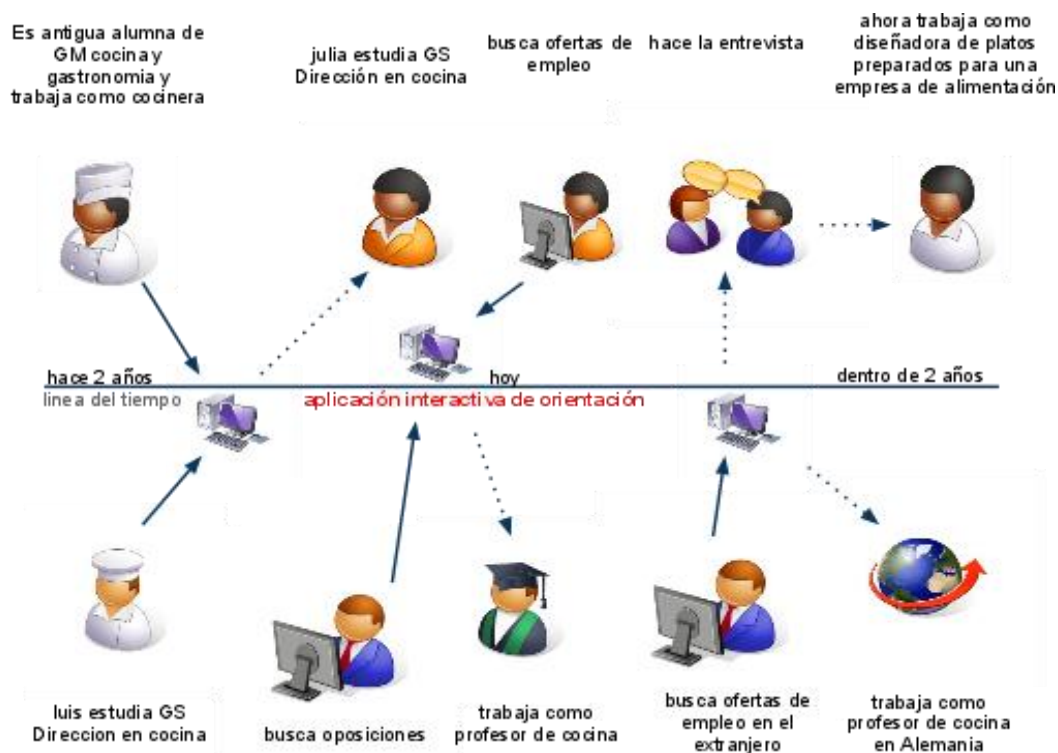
Es antigua alumna de GM cocina y gastronomia y trabaja como cocinera

julia estudia GS Dirección en cocina

busca ofertas de empleo

hace la entrevista

ahora trabaja como diseñadora de platos preparados para una empresa de alimentación

hace 2 años

linea del tiempo

hoy

aplicación interactiva de orientación

dentro de 2 años

luis estudia GS Direccion en cocina

busca oposiciones

trabaja como profesor de cocina

busca ofertas de empleo en el extranjero

trabaja como profesor de cocina en Alemania